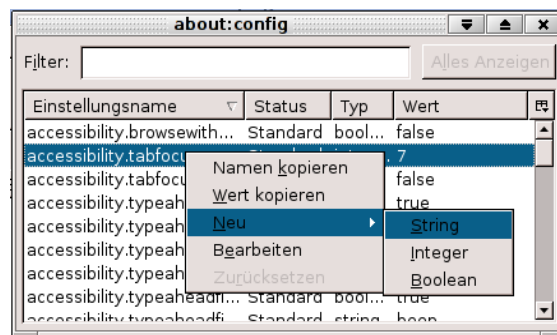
about:config

Filter:

Alles Anzeigen

| Einstellungsname | Status | Typ | Wert |
|---|---|---|---|
| accessibility.browsewith... | Standard | bool... | false |
| accessibility.tabfocu | Standard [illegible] | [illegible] | 7 |
| accessibility.tabfocu | | | false |
| accessibility.typeah | | | true |
| accessibility.typeah | | | |
| accessibility.typeah | | | |
| accessibility.typeah | | | |
| accessibility.typeaheadfi... | Standard | bool... | true |
| accessibility.typeaheadfi... | Standard | string | beep |

Namen kopieren
Wert kopieren
Neu
Bearbeiten
Zurücksetzen

String
Integer
Boolean